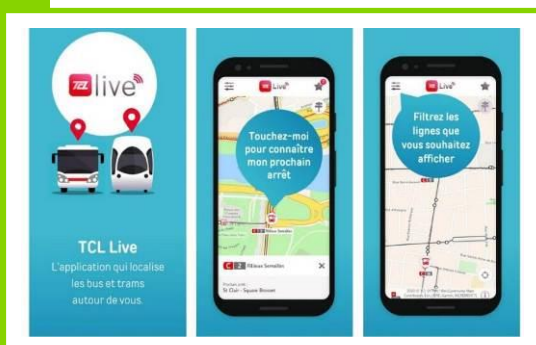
TCL live

TCL Live
L'application qui localise les bus et trams autour de vous.

TCL Live

Touchez-moi pour connaître mon prochain arrêt

C 2 Rillieux Semailles

St Clair - Square Brosset

TCL Live

Filtrez les lignes que vous souhaitez afficher